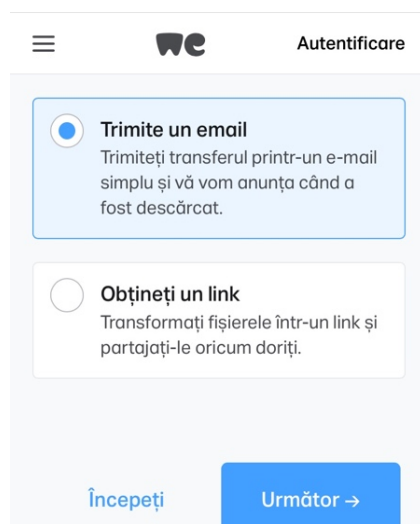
we

Autentificare

Trimite un email
Trimiteți transferul printr-un e-mail simplu și vă vom anunța când a fost descărcat.

Obțineți un link
Transformați fișierele într-un link și partajați-le oricum doriți.

Începeți

Următor →